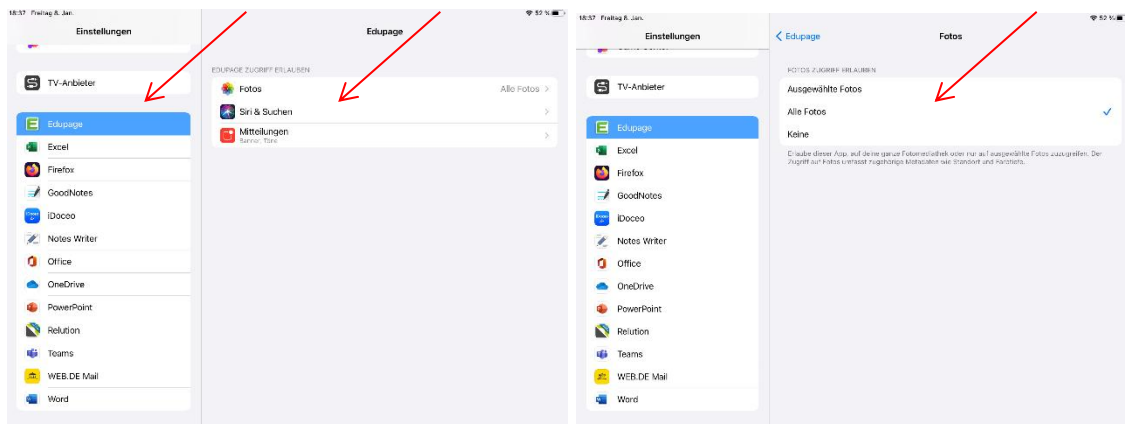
18:37 Freitag 8. Jan.

52 %

Einstellungen

TV-Anbieter

Edupage

Excel

Firefox

GoodNotes

iDoceo

Notes Writer

Office

OneDrive

PowerPoint

Relution

Teams

WEB.DE Mail

Word

Edupage

EDUPAGE ZUGRIFF ERLAUBEN

Fotos

Alle Fotos

Siri & Suchen

Mitteilungen

Banner, Töne

18:37 Freitag 8. Jan.

52 %

Einstellungen

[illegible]

TV-Anbieter

Edupage

Excel

Firefox

GoodNotes

iDoceo

Notes Writer

Office

OneDrive

PowerPoint

Relution

Teams

WEB.DE Mail

Word

Edupage

Fotos

FOTOS ZUGRIFF ERLAUBEN

Ausgewählte Fotos

Alle Fotos

Keine

Erlaube dieser App, auf deine ganze Fotomediathek oder nur auf ausgewählte Fotos zuzugreifen. Der Zugriff auf Fotos umfasst zugehörige Metadaten wie Standort und Farbtiefe.